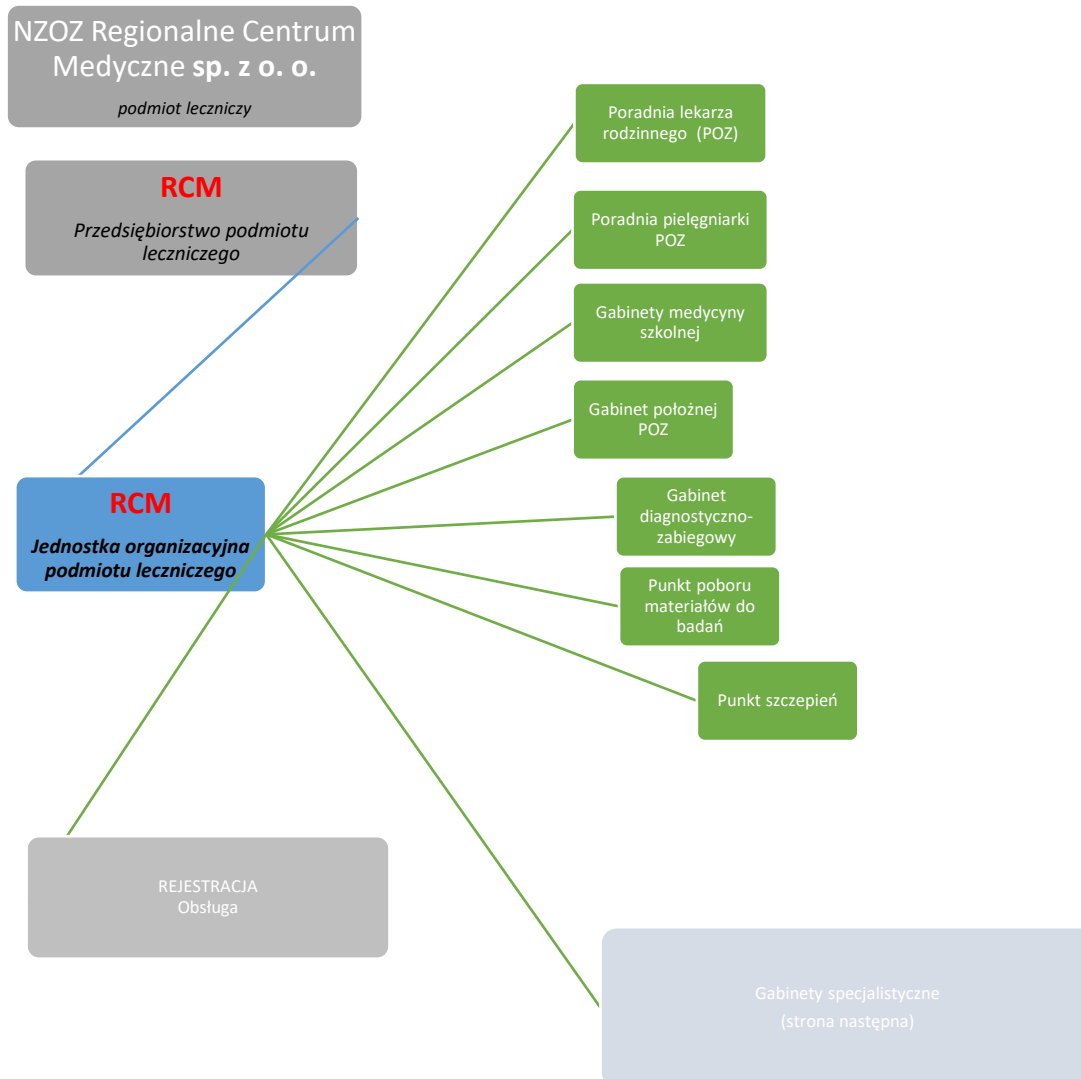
NZOZ Regionalne Centrum Medyczne **sp. z o. o.**

*podmiot leczniczy*

RCM

*Przedsiębiorstwo podmiotu leczniczego*

RCM

*Jednostka organizacyjna podmiotu leczniczego*

Poradnia lekarza rodzinnego (POZ)

Poradnia pielęgniarki POZ

Gabinety medycyny szkolnej

Gabinet położnej POZ

Gabinet diagnostyczno-zabiegowy

Punkt poboru materiałów do badań

Punkt szczepień

REJESTRACJA
Obsługa

Gabinety specjalistyczne
(strona następna)